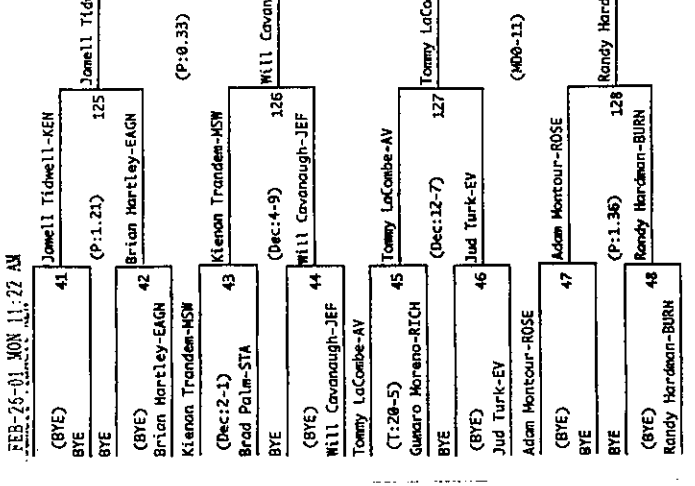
FEB-26-01 MON 11:22 AM

(BYE)
BYE
41
Jowell Tidwell-KEN
BYE
(BYE)
Brian Hartley-EAGN
42
(P:1.21)
Brian Hartley-EAGN
125
Jowell Tidwell-KEN
Jowell Tid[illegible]
(P:0.33)

Kienan Trandem-MSW
(Dec:2-1)
Brad Palm-STA
43
Kienan Trandem-MSW
BYE
(BYE)
Will Cavanaugh-JEF
44
(Dec:4-9)
Will Cavanaugh-JEF
126
Will Cavan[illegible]

Tommy LaCombe-AV
(T:20-5)
Gumaro Moreno-RICH
45
Tommy LaCombe-AV
BYE
(BYE)
Jud Turk-EV
46
(Dec:12-7)
Jud Turk-EV
127
Tommy LaCo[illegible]
(MD0-11)

Adam Montour-ROSE
(BYE)
BYE
47
Adam Montour-ROSE
BYE
(BYE)
Randy Hardman-BURN
48
(P:1.36)
Randy Hardman-BURN
128
Randy Hard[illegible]